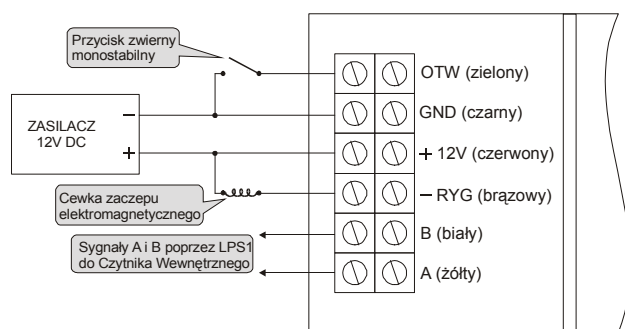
Przycisk zwierny monostabilny

ZASILACZ 12V DC

−

+

Cewka zaczepu elektromagnetycznego

Sygnały A i B poprzez LPS1 do Czytnika Wewnętrznego

OTW (zielony)

GND (czarny)

+ 12V (czerwony)

− RYG (brązowy)

B (biały)

A (żółty)